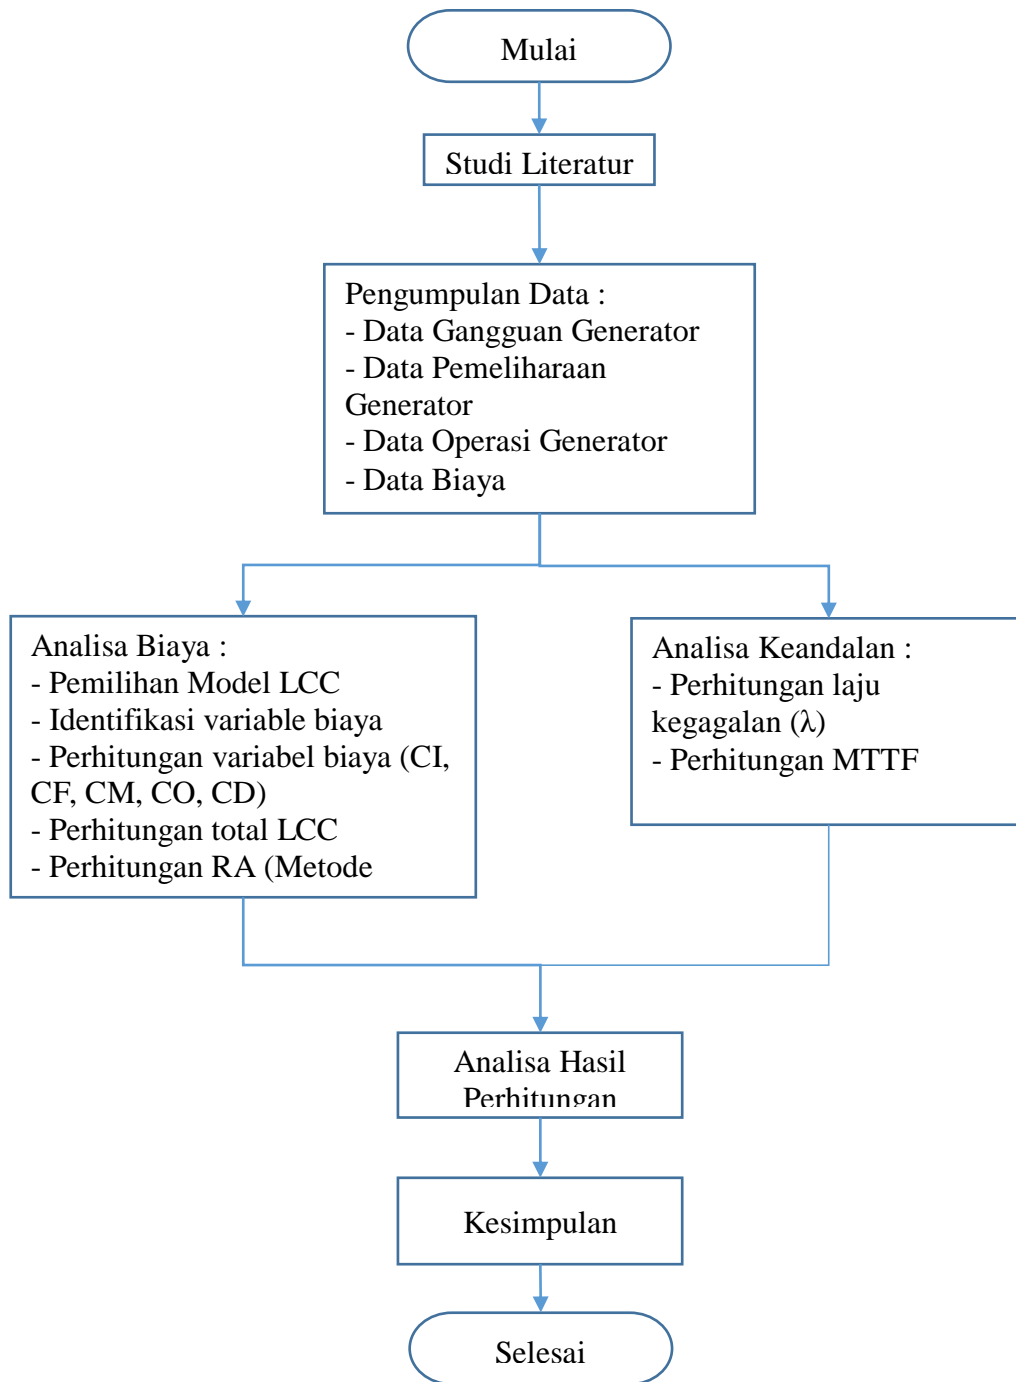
Mulai

Studi Literatur

Pengumpulan Data :
- Data Gangguan Generator
- Data Pemeliharaan Generator
- Data Operasi Generator
- Data Biaya

Analisa Biaya :
- Pemilihan Model LCC
- Identifikasi variable biaya
- Perhitungan variabel biaya (CI, CF, CM, CO, CD)
- Perhitungan total LCC
- Perhitungan RA (Metode

Analisa Keandalan :
- Perhitungan laju kegagalan (λ)
- Perhitungan MTTF

Analisa Hasil Perhitungan

Kesimpulan

Selesai